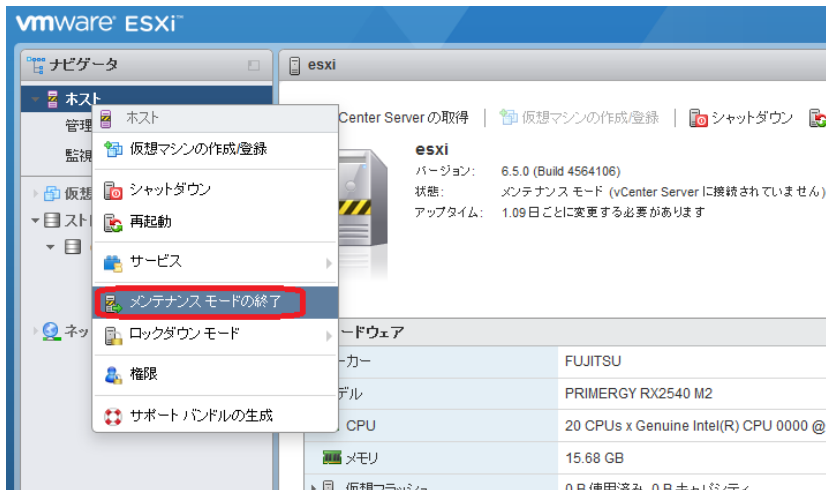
vmware ESXi

ナビゲータ

ホスト

管理

監視

仮想

ストレ

ネッ

esxi

vCenter Server の取得 | 仮想マシンの作成/登録 | シャットダウン

esxi

バージョン: 6.5.0 (Build 4564106)

状態: メンテナンス モード (vCenter Server に接続されていません)

アップタイム: 1.09日ごとに変更する必要があります

ホスト

仮想マシンの作成/登録

シャットダウン

再起動

サービス

メンテナンス モードの終了

ロックダウン モード

権限

サポート バンドルの生成

ードウェア

ーカー | FUJITSU

デル | PRIMERGY RX2540 M2

CPU | 20 CPUs x Genuine Intel(R) CPU 0000 @

メモリ | 15.68 GB

仮想フラッシュ | 0 B 使用済み, 0 B キャパシティ